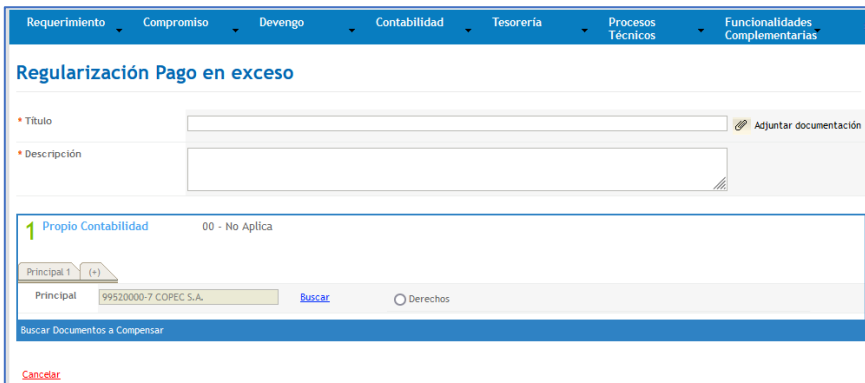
Requerimiento Compromiso Devengo Contabilidad Tesorería Procesos Técnicos Funcionalidades Complementarias

Regularización Pago en exceso

* Título

Adjuntar documentación

* Descripción

1 Propio Contabilidad 00 - No Aplica

Principal 1 (+)

Principal 99520000-7 COPEC S.A. Buscar Derechos

Buscar Documentos a Compensar

Cancelar